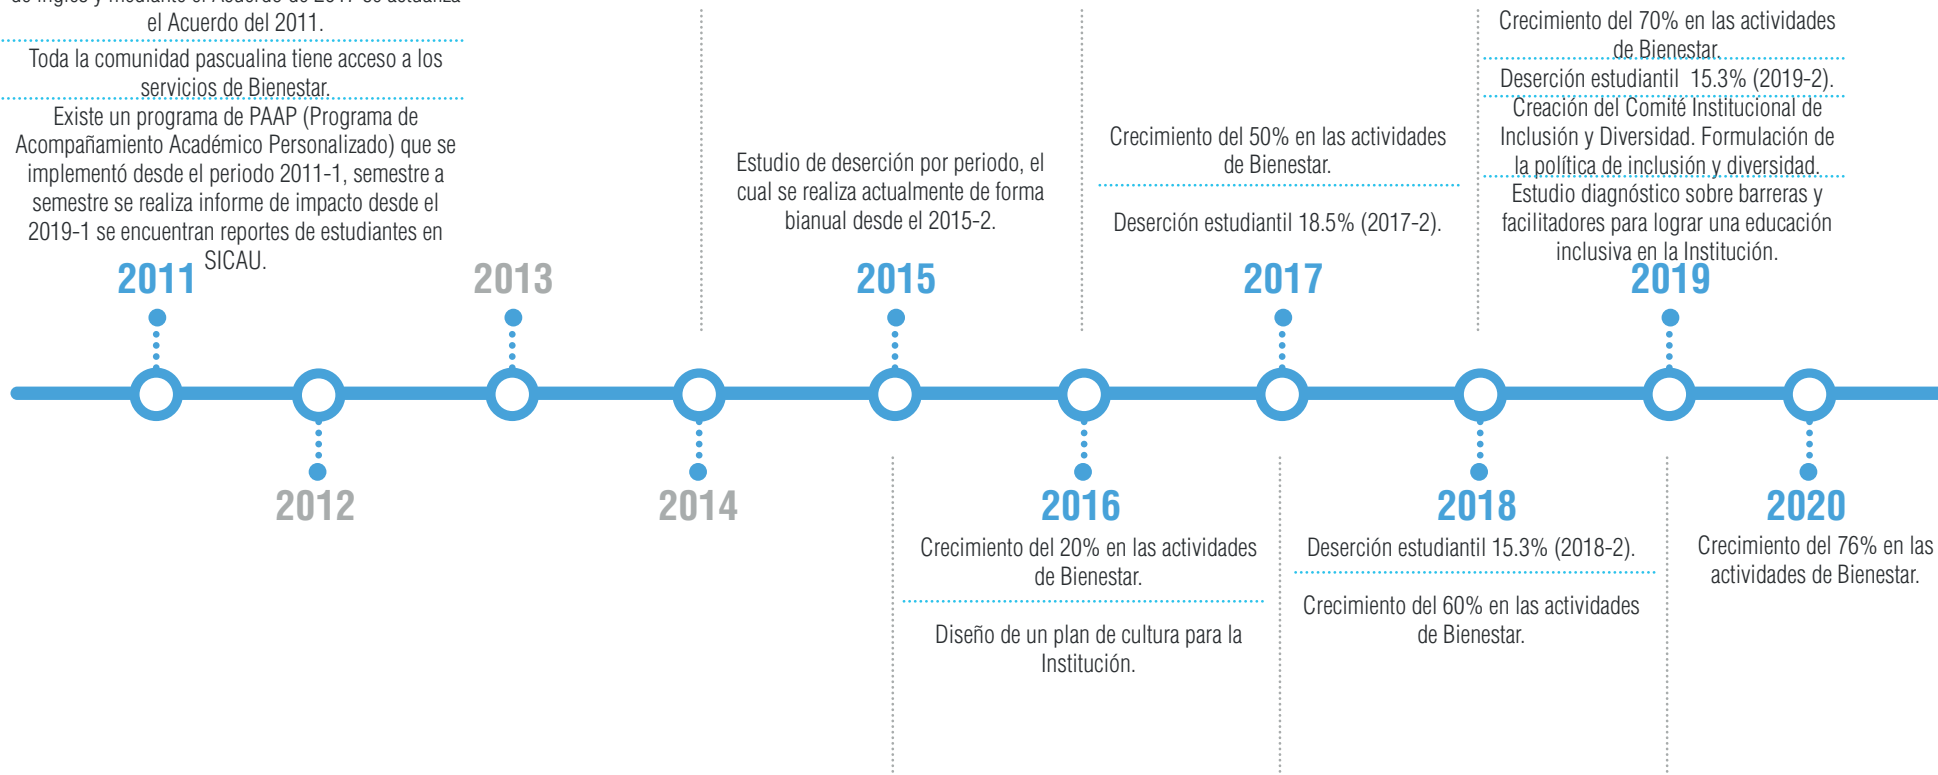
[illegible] el Acuerdo del 2011.

Toda la comunidad pascualina tiene acceso a los servicios de Bienestar.

Existe un programa de PAAP (Programa de Acompañamiento Académico Personalizado) que se implementó desde el periodo 2011-1, semestre a semestre se realiza informe de impacto desde el 2019-1 se encuentran reportes de estudiantes en SICAU.

2011

2012

2013

2014

Estudio de deserción por periodo, el cual se realiza actualmente de forma bianual desde el 2015-2.

2015

2016

Crecimiento del 20% en las actividades de Bienestar.

Diseño de un plan de cultura para la Institución.

Crecimiento del 50% en las actividades de Bienestar.

Deserción estudiantil 18.5% (2017-2).

2017

2018

Deserción estudiantil 15.3% (2018-2).

Crecimiento del 60% en las actividades de Bienestar.

Crecimiento del 70% en las actividades de Bienestar.

Deserción estudiantil 15.3% (2019-2).

Creación del Comité Institucional de Inclusión y Diversidad. Formulación de la política de inclusión y diversidad.

Estudio diagnóstico sobre barreras y facilitadores para lograr una educación inclusiva en la Institución.

2019

2020

Crecimiento del 76% en las actividades de Bienestar.